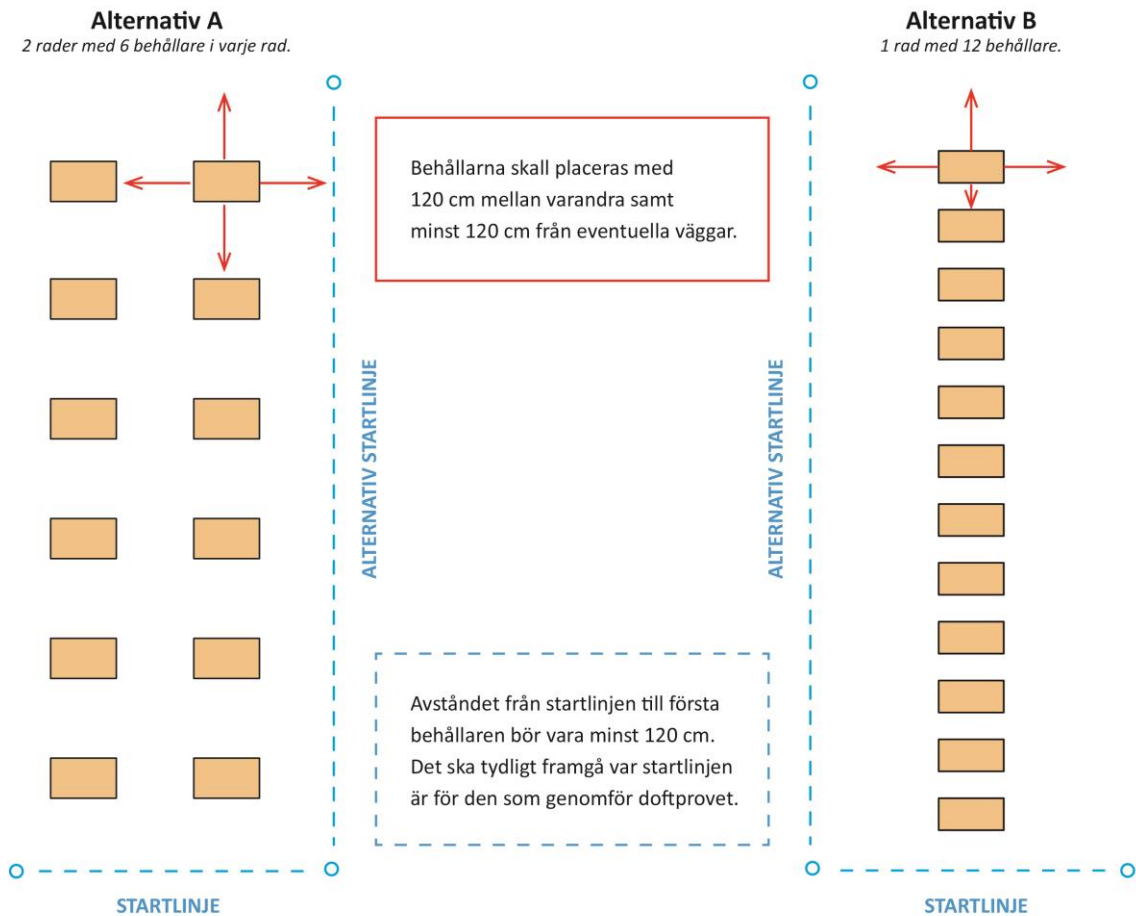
**Alternativ A**
*2 rader med 6 behållare i varje rad.*

**Alternativ B**
*1 rad med 12 behållare.*

Behållarna skall placeras med 120 cm mellan varandra samt minst 120 cm från eventuella väggar.

ALTERNATIV STARTLINJE

ALTERNATIV STARTLINJE

Avståndet från startlinjen till första behållaren bör vara minst 120 cm. Det ska tydligt framgå var startlinjen är för den som genomför doftprovet.

STARTLINJE

STARTLINJE